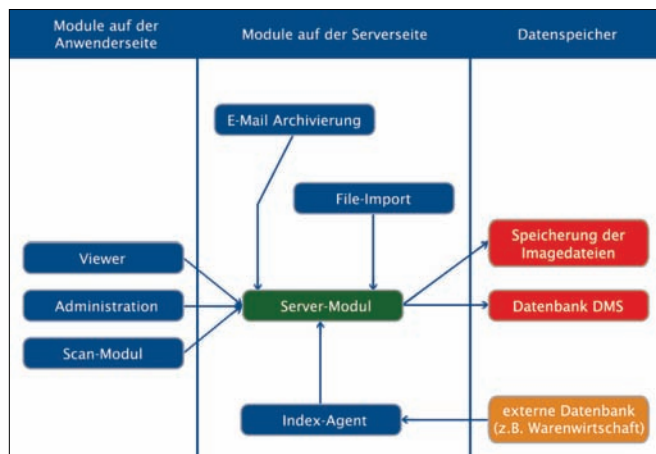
Module auf der Anwenderseite

Module auf der Serverseite

Datenspeicher

E-Mail Archivierung

File-Import

Viewer

Administration

Scan-Modul

Server-Modul

Index-Agent

Speicherung der Imagedateien

Datenbank DMS

externe Datenbank (z.B. Warenwirtschaft)